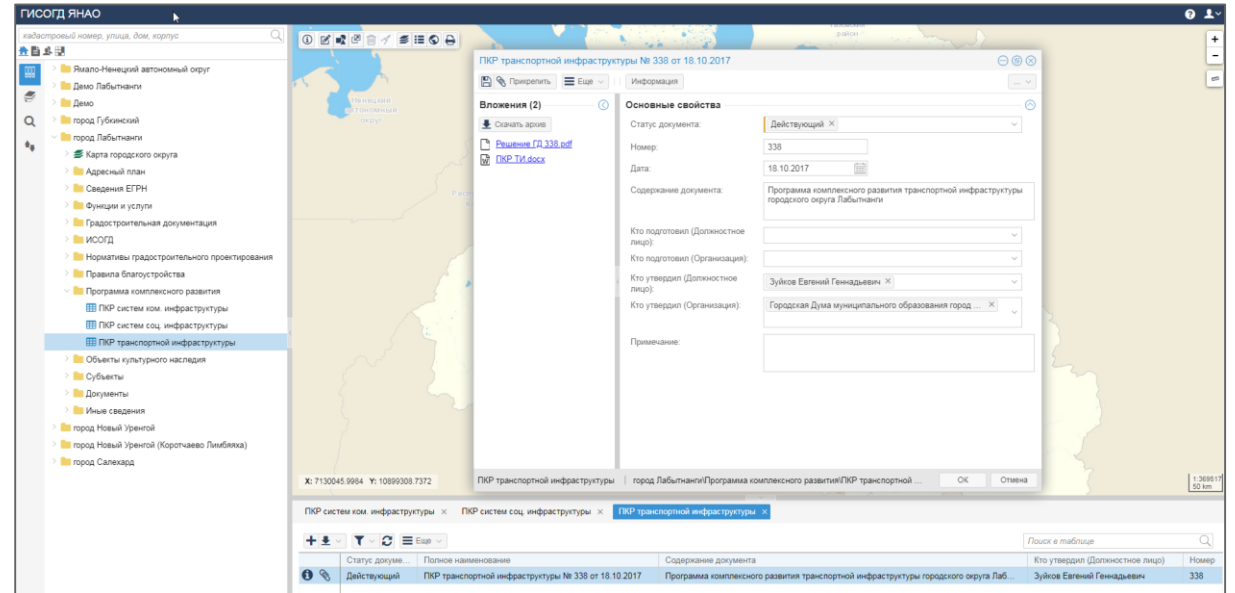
ГИСОГД ЯНАО

кадастровый номер, улица, дом, корпус

Ямало-Ненецкий автономный округ
Демо Лабытнанги
Демо
город Губкинский
город Лабытнанги
Карта городского округа
Адресный план
Сведения ЕГРН
Функции и услуги
Градостроительная документация
ИСОГД
Нормативы градостроительного проектирования
Правила благоустройства
Программа комплексного развития
ПКР систем ком. инфраструктуры
ПКР систем соц. инфраструктуры
ПКР транспортной инфраструктуры
Объекты культурного наследия
Субъекты
Документы
Иные сведения
город Новый Уренгой
город Новый Уренгой (Коротчаево Лимбяяха)
город Салехард

ПКР транспортной инфраструктуры № 338 от 18.10.2017

Прикрепить | Еще | Информация

Вложения (2)
Скачать архив
Решение ГД 338.pdf
ПКР ТИ.docx

Основные свойства

| Статус документа: | Действующий |
|---|---|
| Номер: | 338 |
| Дата: | 18.10.2017 |
| Содержание документа: | Программа комплексного развития транспортной инфраструктуры городского округа Лабытнанги |
| Кто подготовил (Должностное лицо): | |
| Кто подготовил (Организация): | |
| Кто утвердил (Должностное лицо): | Зуйков Евгений Геннадьевич |
| Кто утвердил (Организация): | Городская Дума муниципального образования город ... |
| Примечание: | |

ПКР транспортной инфраструктуры | город Лабытнанги\Программа комплексного развития\ПКР транспортной ...
ОК
Отмена

X: 7130045.9984 Y: 10899308.7372
1:369517
50 km

ПКР систем ком. инфраструктуры × ПКР систем соц. инфраструктуры × ПКР транспортной инфраструктуры ×

Еще
Поиск в таблице

| | Статус докуме... | Полное наименование | Содержание документа | Кто утвердил (Должностное лицо) | Номер |
|---|---|---|---|---|---|
| | Действующий | ПКР транспортной инфраструктуры № 338 от 18.10.2017 | Программа комплексного развития транспортной инфраструктуры городского округа Лаб... | Зуйков Евгений Геннадьевич | 338 |